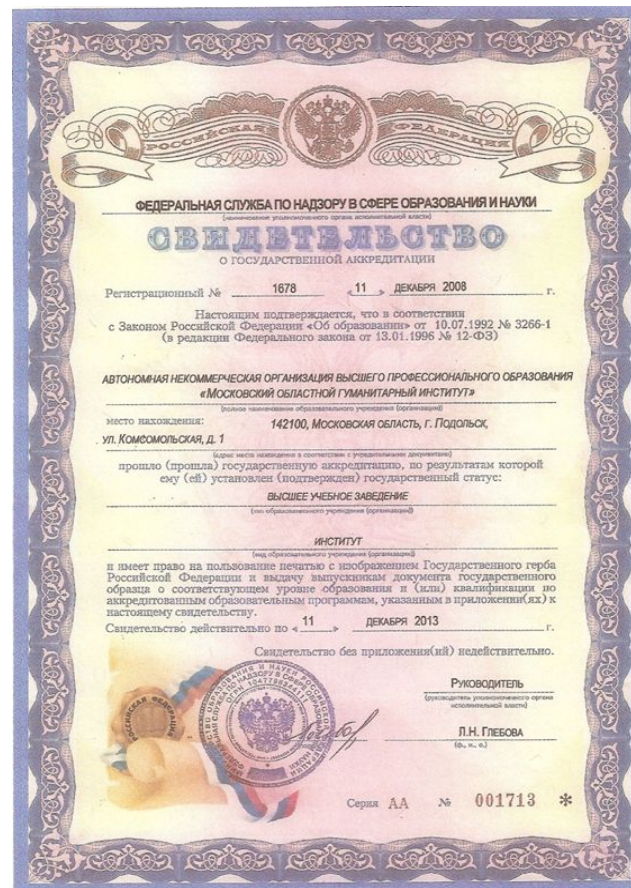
РОССИЙСКАЯ ФЕДЕРАЦИЯ

ФЕДЕРАЛЬНАЯ СЛУЖБА ПО НАДЗОРУ В СФЕРЕ ОБРАЗОВАНИЯ И НАУКИ
(наименование уполномоченного органа исполнительной власти)

СВИДЕТЕЛЬСТВО
О ГОСУДАРСТВЕННОЙ АККРЕДИТАЦИИ

Регистрационный № 1678 « 11 » ДЕКАБРЯ 2008 г.

Настоящим подтверждается, что в соответствии с Законом Российской Федерации «Об образовании» от 10.07.1992 № 3266-1 (в редакции Федерального закона от 13.01.1996 № 12-ФЗ)

АВТОНОМНАЯ НЕКОММЕРЧЕСКАЯ ОРГАНИЗАЦИЯ ВЫСШЕГО ПРОФЕССИОНАЛЬНОГО ОБРАЗОВАНИЯ «МОСКОВСКИЙ ОБЛАСТНОЙ ГУМАНИТАРНЫЙ ИНСТИТУТ»
(полное наименование образовательного учреждения (организации))

место нахождения: 142100, МОСКОВСКАЯ ОБЛАСТЬ, Г. ПОДОЛЬСК, УЛ. КОМСОМОЛЬСКАЯ, Д. 1
(адрес места нахождения в соответствии с учредительными документами)

прошло (прошла) государственную аккредитацию, по результатам которой ему (ей) установлен (подтвержден) государственный статус:

ВЫСШЕЕ УЧЕБНОЕ ЗАВЕДЕНИЕ
(тип образовательного учреждения (организации))

ИНСТИТУТ
(вид образовательного учреждения (организации))

и имеет право на пользование печатью с изображением Государственного герба Российской Федерации и выдачу выпускникам документа государственного образца о соответствующем уровне образования и (или) квалификации по аккредитованным образовательным программам, указанным в приложении(ях) к настоящему свидетельству.

Свидетельство действительно по « 11 » ДЕКАБРЯ 2013 г.

Свидетельство без приложения(ий) недействительно.

РУКОВОДИТЕЛЬ
(руководитель уполномоченного органа исполнительной власти)

Л.Н. ГЛЕБОВА
(ф., и., о.)

Серия АА № 001713 *